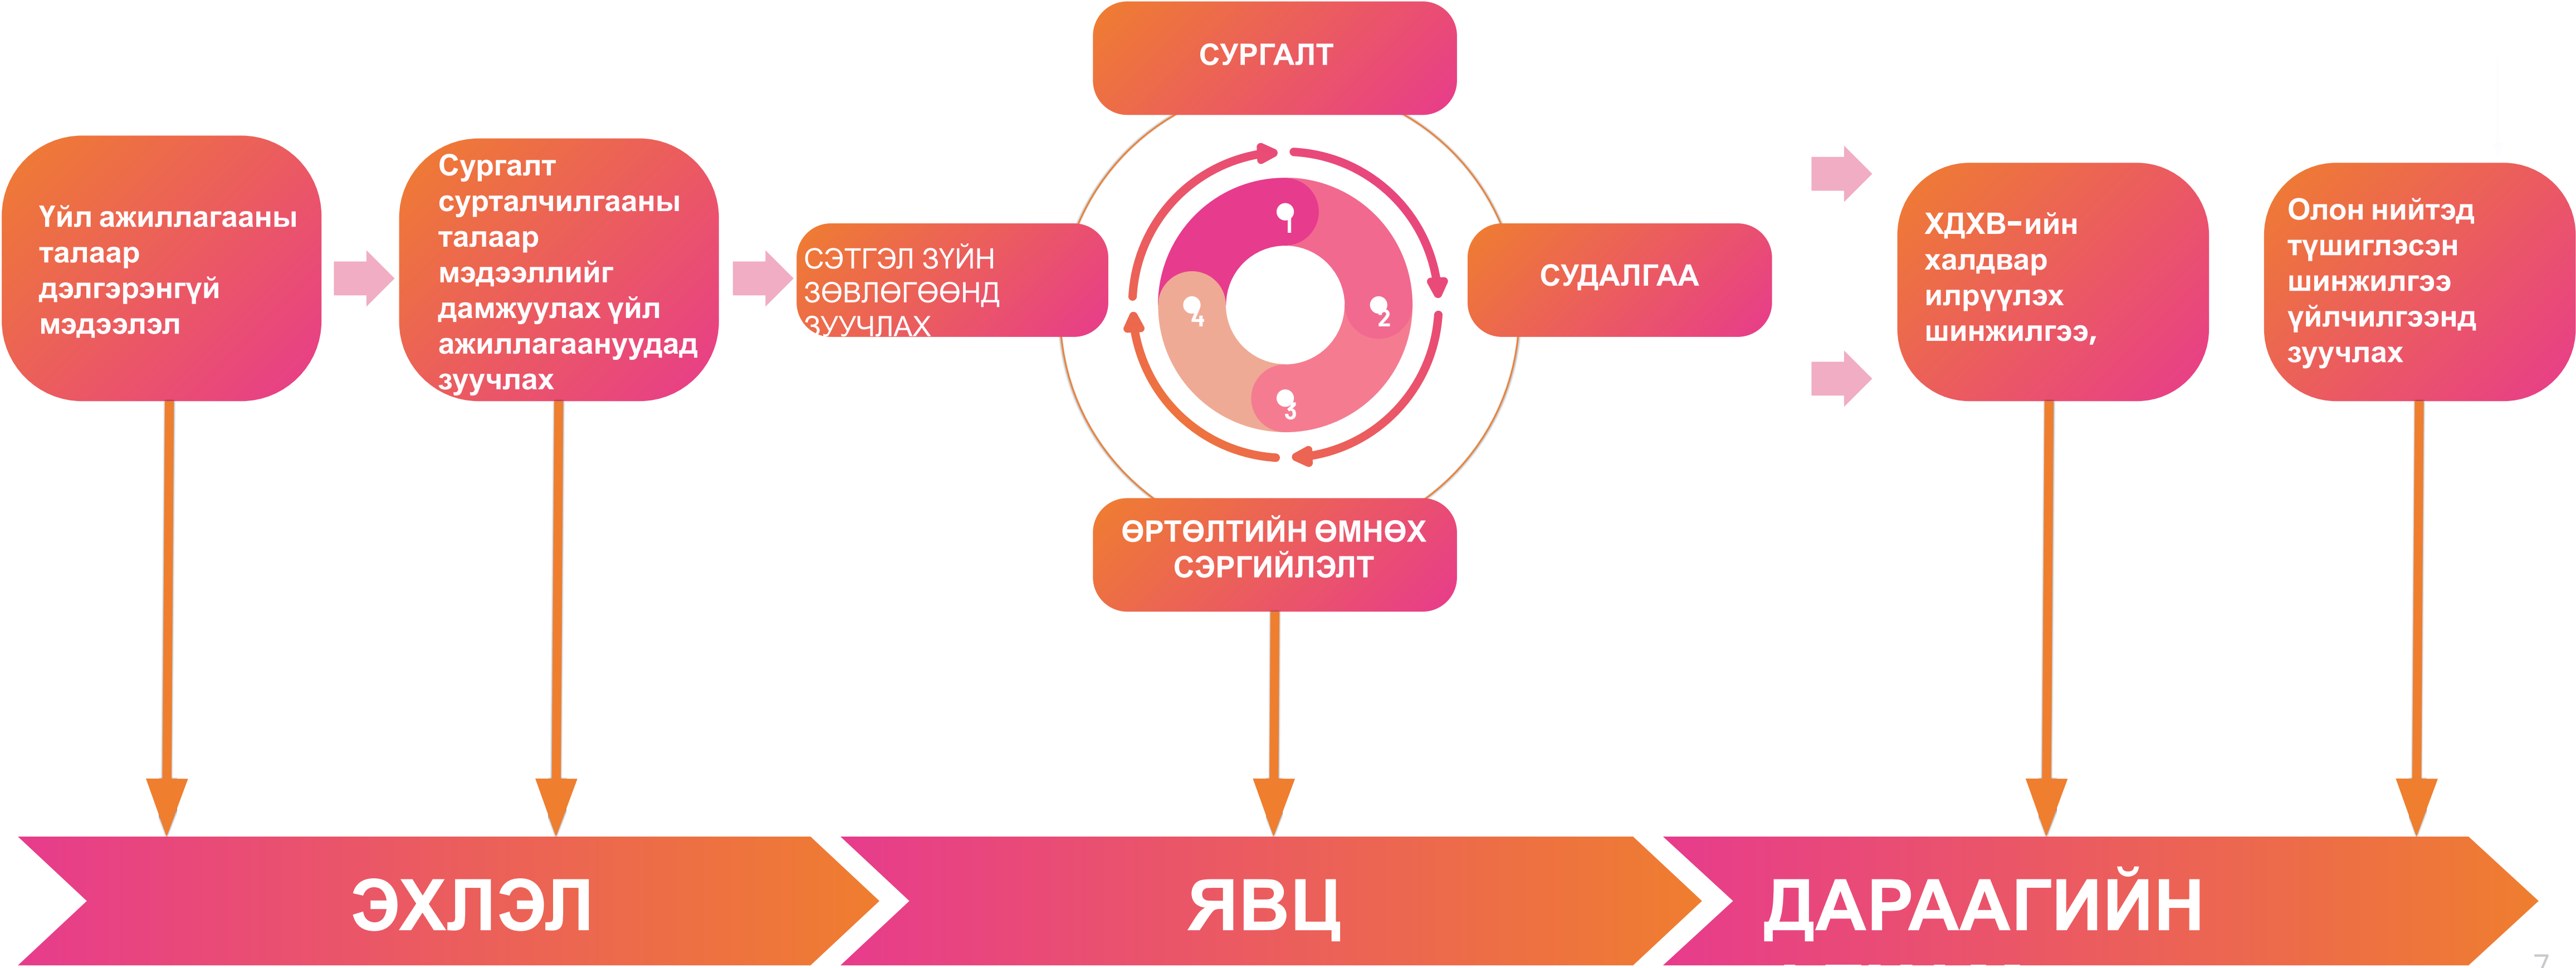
СУРГАЛТ

Үйл ажиллагааны талаар дэлгэрэнгүй мэдээлэл

Сургалт сурталчилгааны талаар мэдээллийг дамжуулах үйл ажиллагаануудад зуучлах

СЭТГЭЛ ЗҮЙН ЗӨВЛӨГӨӨНД ЗУУЧЛАХ

1
2
3
4

СУДАЛГАА

ХДХВ-ийн халдвар илрүүлэх шинжилгээ,

Олон нийтэд түшиглэсэн шинжилгээ үйлчилгээнд зуучлах

ӨРТӨЛТИЙН ӨМНӨХ СЭРГИЙЛЭЛТ

ЭХЛЭЛ

ЯВЦ

ДАРААГИЙН

7